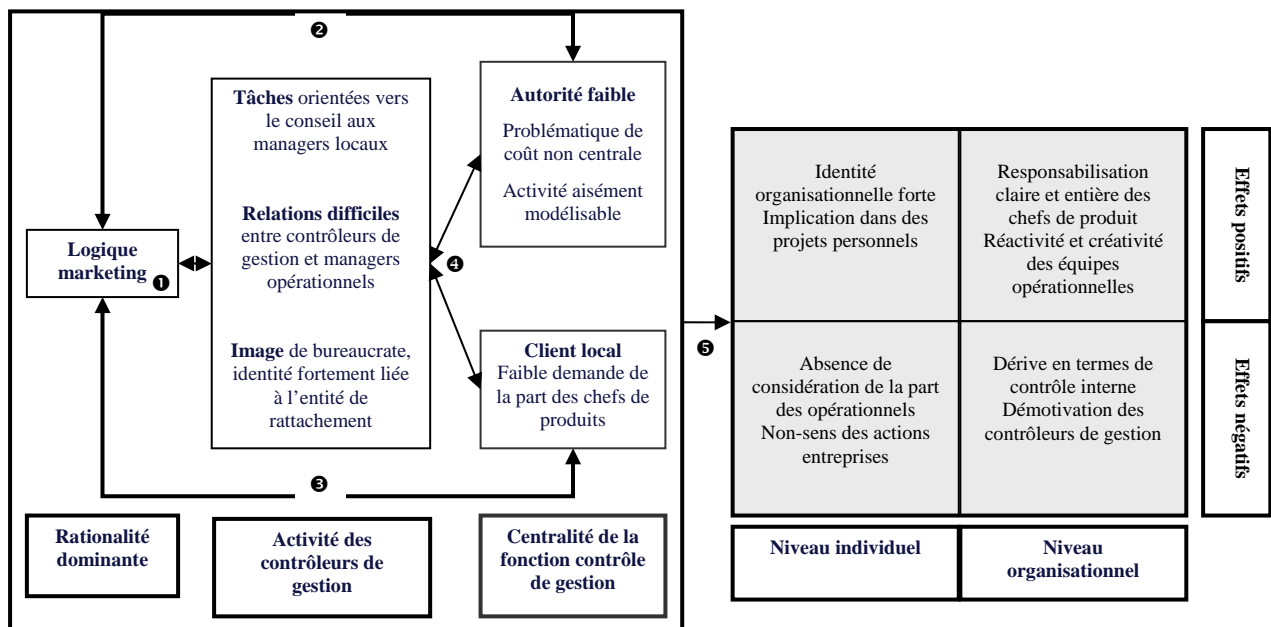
❷

Logique marketing ❶

Tâches orientées vers le conseil aux managers locaux

Relations difficiles entre contrôleurs de gestion et managers opérationnels

Image de bureaucrate, identité fortement liée à l'entité de rattachement

Autorité faible
Problématique de coût non centrale
Activité aisément modélisable

❹

Client local
Faible demande de la part des chefs de produits

❸

Rationalité dominante

Activité des contrôleurs de gestion

Centralité de la fonction contrôle de gestion

❺

| Identité organisationnelle forte Implication dans des projets personnels | Responsabilisation claire et entière des chefs de produit Réactivité et créativité des équipes opérationnelles | Effets positifs |
|---|---|---|
| Absence de considération de la part des opérationnels Non-sens des actions entreprises | Dérive en termes de contrôle interne Démotivation des contrôleurs de gestion | Effets négatifs |
| Niveau individuel | Niveau organisationnel | |